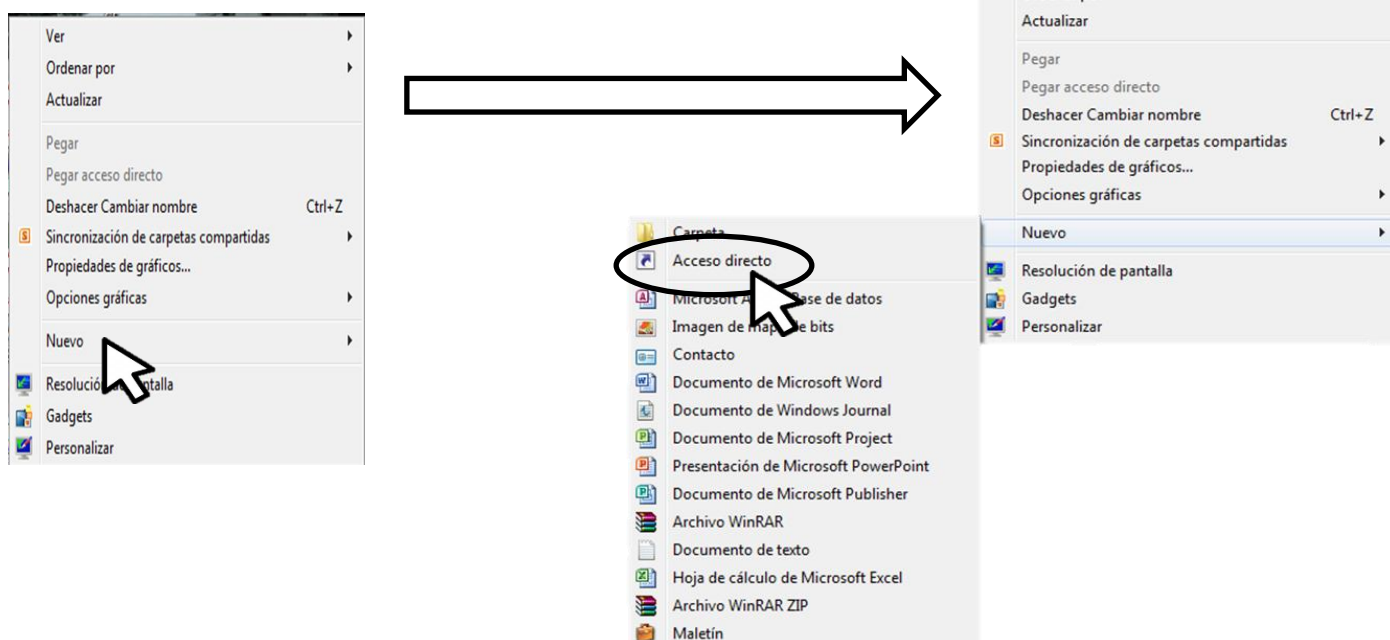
Ver
Ordenar por
Actualizar
Pegar
Pegar acceso directo
Deshacer Cambiar nombre Ctrl+Z
Sincronización de carpetas compartidas
Propiedades de gráficos...
Opciones gráficas
Nuevo
Resolució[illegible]talla
Gadgets
Personalizar

Actualizar
Pegar
Pegar acceso directo
Deshacer Cambiar nombre Ctrl+Z
Sincronización de carpetas compartidas
Propiedades de gráficos...
Opciones gráficas
Nuevo
Resolución de pantalla
Gadgets
Personalizar

Carpeta
Acceso directo
Microsoft A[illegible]se de datos
Imagen de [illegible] bits
Contacto
Documento de Microsoft Word
Documento de Windows Journal
Documento de Microsoft Project
Presentación de Microsoft PowerPoint
Documento de Microsoft Publisher
Archivo WinRAR
Documento de texto
Hoja de cálculo de Microsoft Excel
Archivo WinRAR ZIP
Maletín